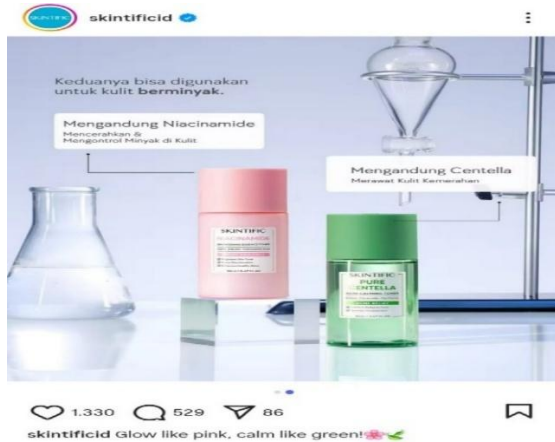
SKINTIFIC skintificid

Keduanya bisa digunakan untuk kulit berminyak.

Mengandung Niacinamide
Mencerahkan & Mengontrol Minyak di Kulit

Mengandung Centella
Merawat Kulit Kemerahan

SKINTIFIC
NIACINAMIDE

SKINTIFIC
PURE CENTELLA

1.330 529 86

skintificid Glow like pink, calm like green!